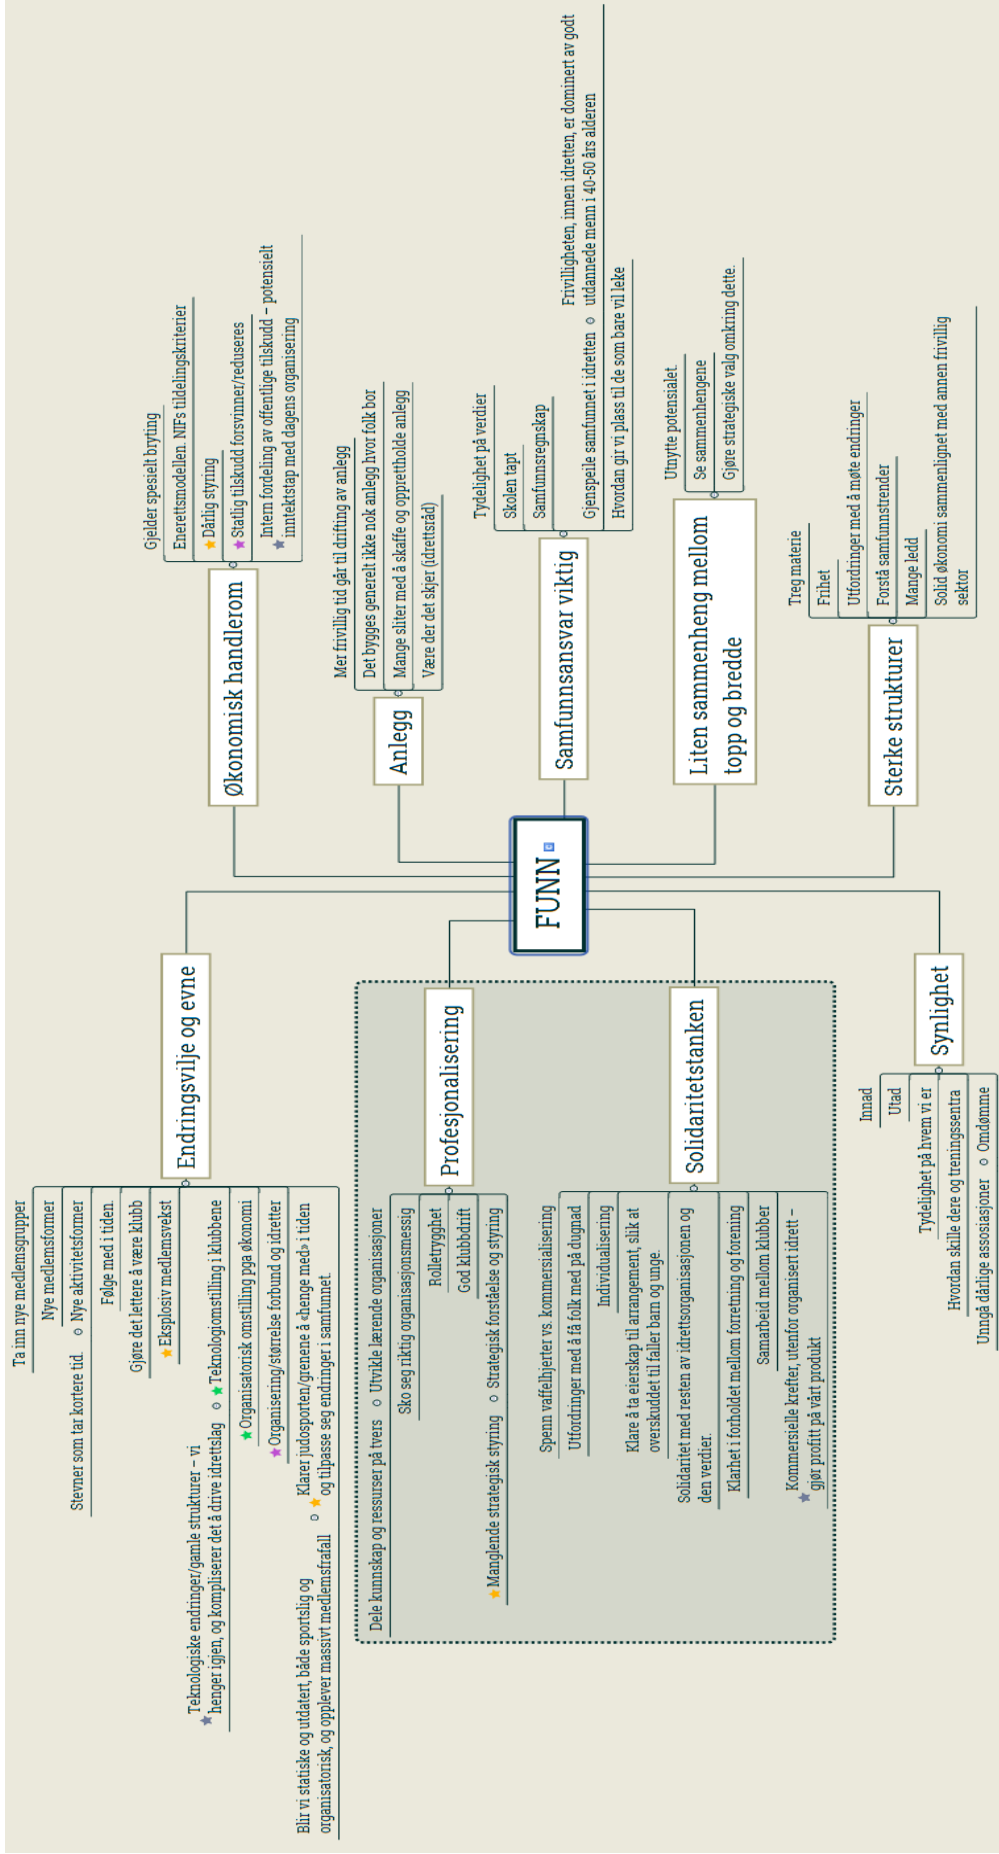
FUNN

Økonomisk handlerom
Gjelder spesielt byting
Enerettsmodellen. NIFs tildelingskriterier
Dårlig styring
Statlig tilskudd forsvinner/reduseres
Intern fordeling av offentlige tilskudd – potensielt inntektstap med dagens organisering

Anlegg
Mer frivillig tid går til drifting av anlegg
Det bygges generelt ikke nok anlegg hvor folk bor
Mange sliter med å skaffe og opprettholde anlegg
Være der det skjer (idrettsråd)

Samfunnsansvar viktig
Tydelighet på verdier
Skolen tapt
Samfunnsregnskap
Gjenspeile samfunnet i idretten
Frivilligheten, innen idretten, er dominert av godt utdannede menn i 40-50 års alderen
Hvordan gir vi plass til de som bare vil leke

Liten sammenheng mellom topp og bredde
Utnytte potensialet
Se sammenhengene
Gjøre strategiske valg omkring dette.

Sterke strukturer
Treg materie
Frihet
Utfordringer med å møte endringer
Forstå samfunnstrender
Mange ledd
Solid økonomi sammenlignet med annen frivillig sektor

Endringsvilje og evne
Ta inn nye medlemsgrupper
Nye medlemsformer
Stevner som tar kortere tid.
Nye aktivitetsformer
Følge med i tiden.
Gjøre det lettere å være klubb
Eksplosiv medlemsvekst
Teknologiske endringer/gamle strukturer – vi henger igjen, og kompliserer det å drive idrettslag
Teknologiomstilling i klubbene
Organisatorisk omstilling pga økonomi
Organisering/størrelse forbund og idretter
Blir vi statiske og utdatert, både sportslig og organisatorisk, og opplever massivt medlemsfrafall
Klarer judosporten/grenene å «henge med» i tiden og tilpasse seg endringer i samfunnet.

Profesjonalisering
Dele kunnskap og ressurser på tvers
Utvikle lærende organisasjoner
Sko seg riktig organisasjonsmessig
Rolletrygghet
God klubbdrift
Manglende strategisk styring
Strategisk forståelse og styring

Solidaritetstanken
Spenn vaffelhjerter vs. kommersialisering
Utfordringer med å få folk med på dugnad
Individualisering
Klare å ta eierskap til arrangement, slik at overskuddet til faller barn og unge.
Solidaritet med resten av idrettsorganisasjonen og den verdier.
Klarhet i forholdet mellom forretning og forening
Samarbeid mellom klubber
Kommersielle krefter, utenfor organisert idrett – gjør profitt på vårt produkt

Synlighet
Innad
Utad
Tydelighet på hvem vi er
Hvordan skille dere og treningssentra
Unngå dårlige assosiasjoner
Omdømme